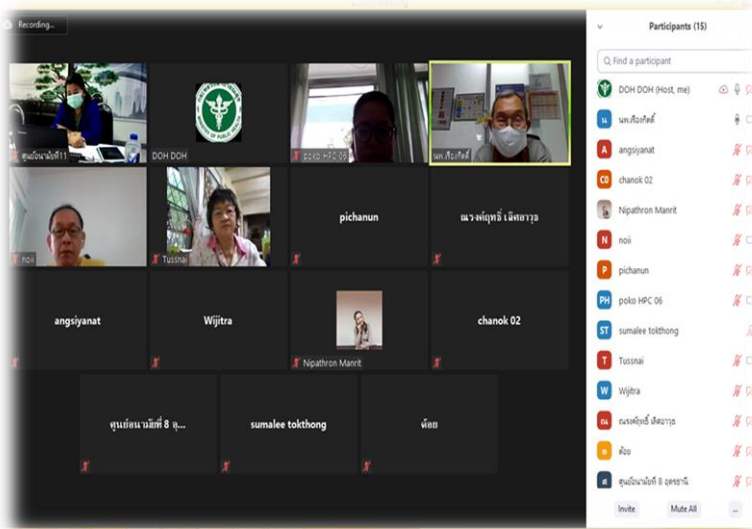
Recording...

ศูนย์อนามัยที่11

DOH DOH

poko HPC 06

นพ.เชื้อเกียรติ

noii

Tussnai

pichanun

ณรงค์ฤทธิ์ เลิศถาวร

angsiyanat

Wijitra

Nipathron Manrit

chanok 02

ศูนย์อนามัยที่ 8 อุ...

sumalee tokthong

ต้อย

Participants (15)

Find a participant

DOH DOH (Host, me)

นพ.เชื้อเกียรติ

angsiyanat

chanok 02

Nipathron Manrit

noii

pichanun

poko HPC 06

sumalee tokthong

Tussnai

Wijitra

ณรงค์ฤทธิ์ เลิศถาวร

ต้อย

ศูนย์อนามัยที่ 8 อุดรธานี

Invite

Mute All

...